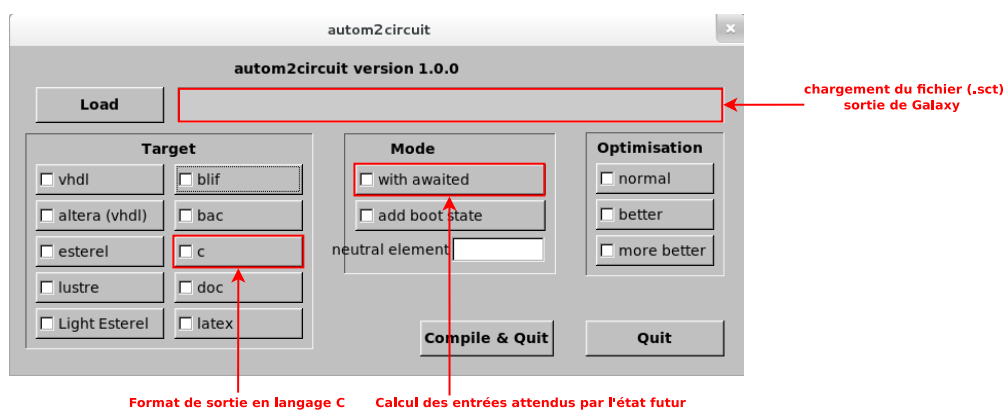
autom2circuit

autom2circuit version 1.0.0

Load

chargement du fichier (.sct) sortie de Galaxy

Target

vhdl

blif

altera (vhdl)

bac

esterel

c

lustre

doc

Light Esterel

latex

Mode

with awaited

add boot state

neutral element

Optimisation

normal

better

more better

Compile & Quit

Quit

Format de sortie en langage C

Calcul des entrées attendus par l'état futur